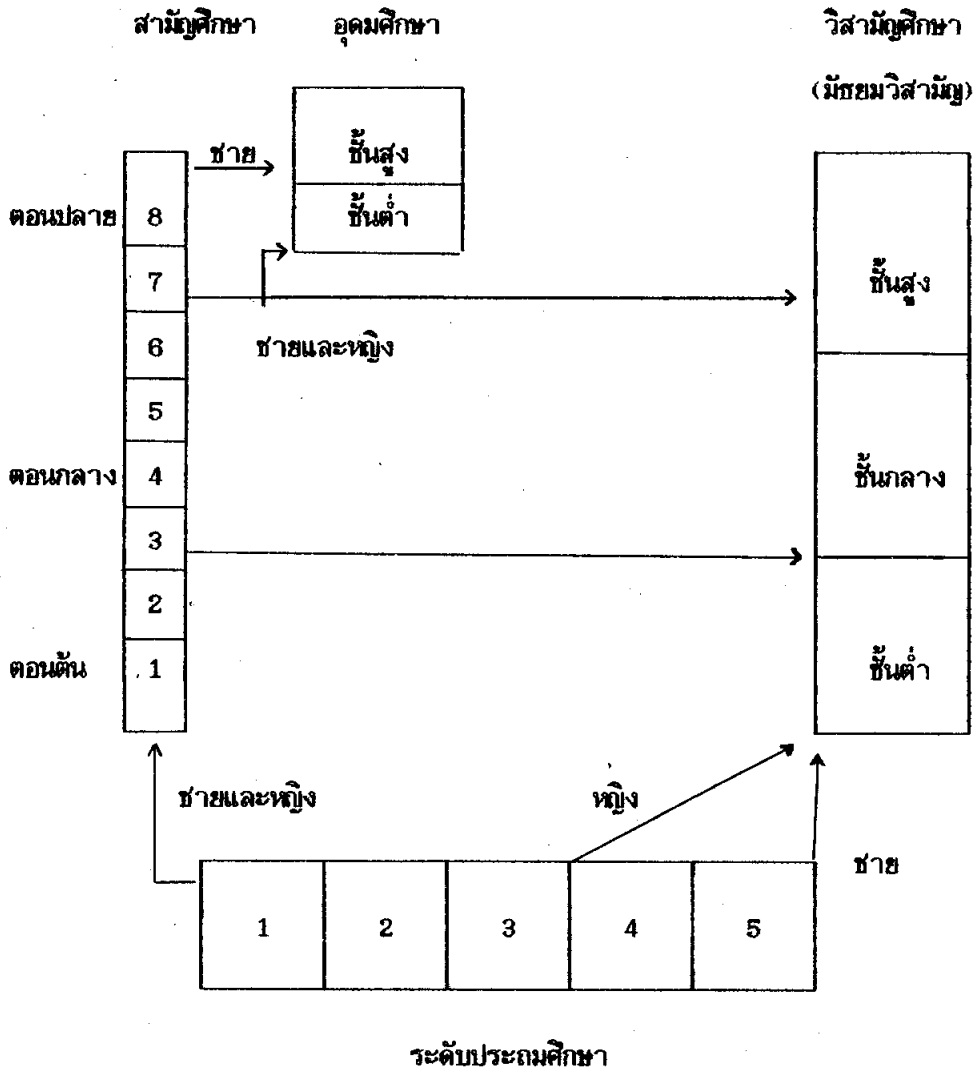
สามัญศึกษา

อุดมศึกษา

วิสามัญศึกษา (มัธยมวิสามัญ)

ชาย

ชั้นสูง

ชั้นต่ำ

ตอนปลาย

8

7

ชั้นสูง

6

ชายและหญิง

5

ตอนกลาง

4

ชั้นกลาง

3

2

ตอนต้น

1

ชั้นต่ำ

ชายและหญิง

หญิง

ชาย

| 1 | 2 | 3 | 4 | 5 |
|---|---|---|---|---|

ระดับประถมศึกษา